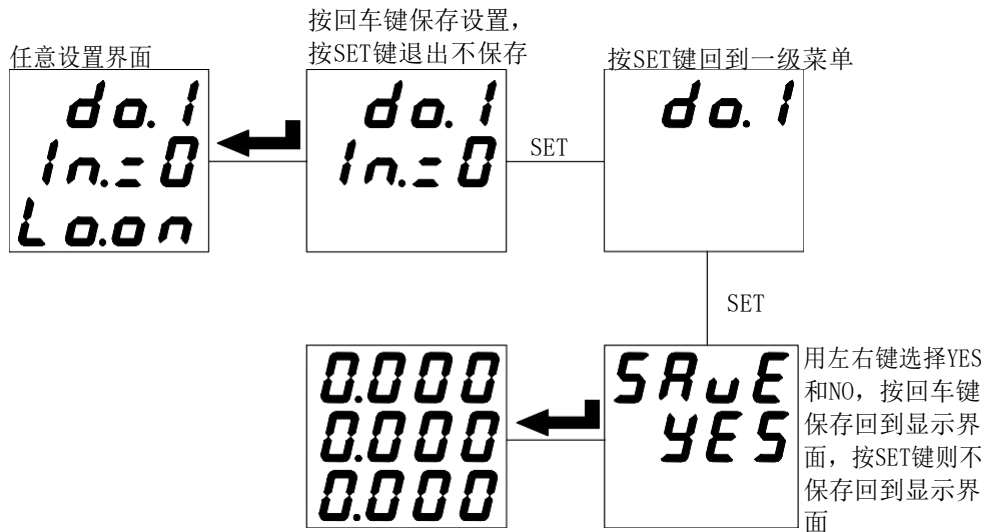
按回车键保存设置，按SET键退出不保存

任意设置界面

do.1
In.=0
Lo.on

do.1
In.=0

SET

按SET键回到一级菜单

do.1

SET

0.000
0.000
0.000

SAvE
YES

用左右键选择YES和NO，按回车键保存回到显示界面，按SET键则不保存回到显示界面